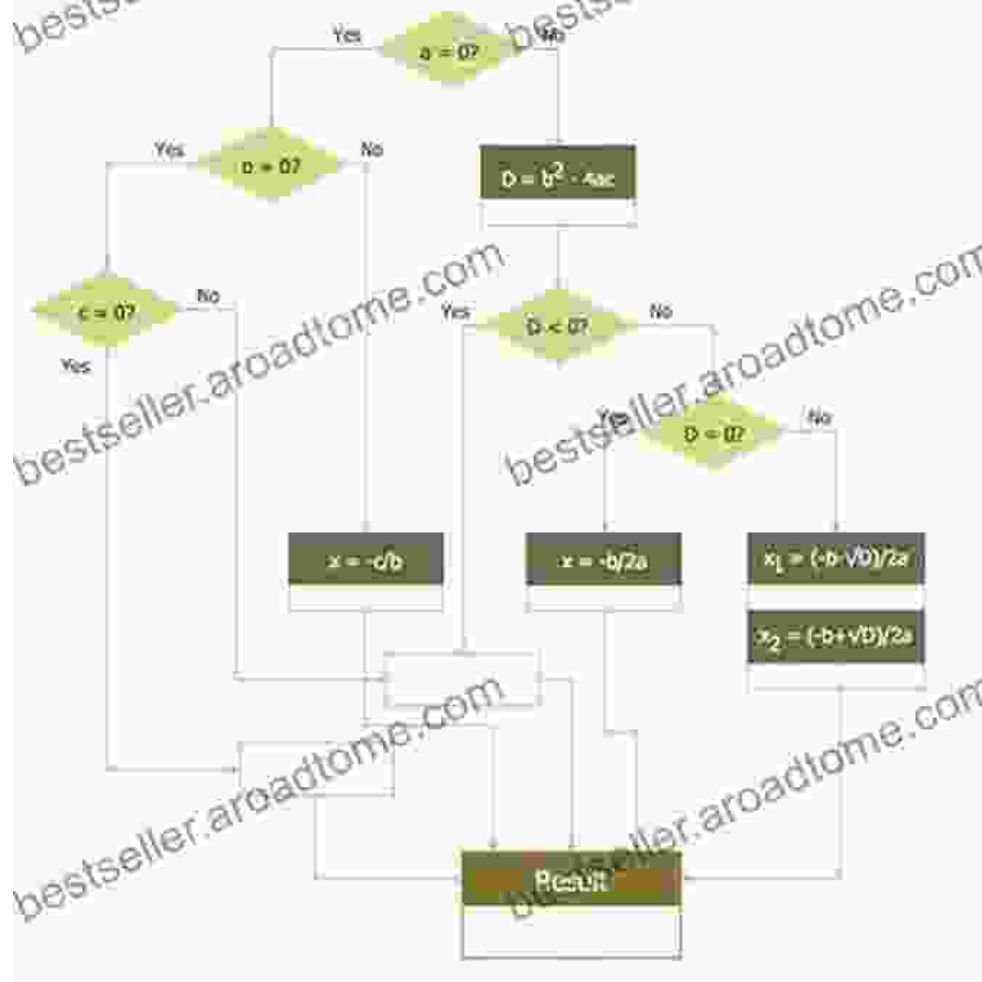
bestseller.aroadtome.com

Yes

a = 0?

No

Yes

b = 0?

No

D = $b^2$ - 4ac

c = 0?

No

Yes

Yes

D < 0?

No

Yes

D = 0?

No

bestseller.aroadtome.com

bestseller.aroadtome.com

x = -c/b

x = -b/2a

$x_1$ = (-b-√D)/2a

$x_2$ = (-b+√D)/2a

bestseller.aroadtome.com

bestseller.aroadtome.com

Result